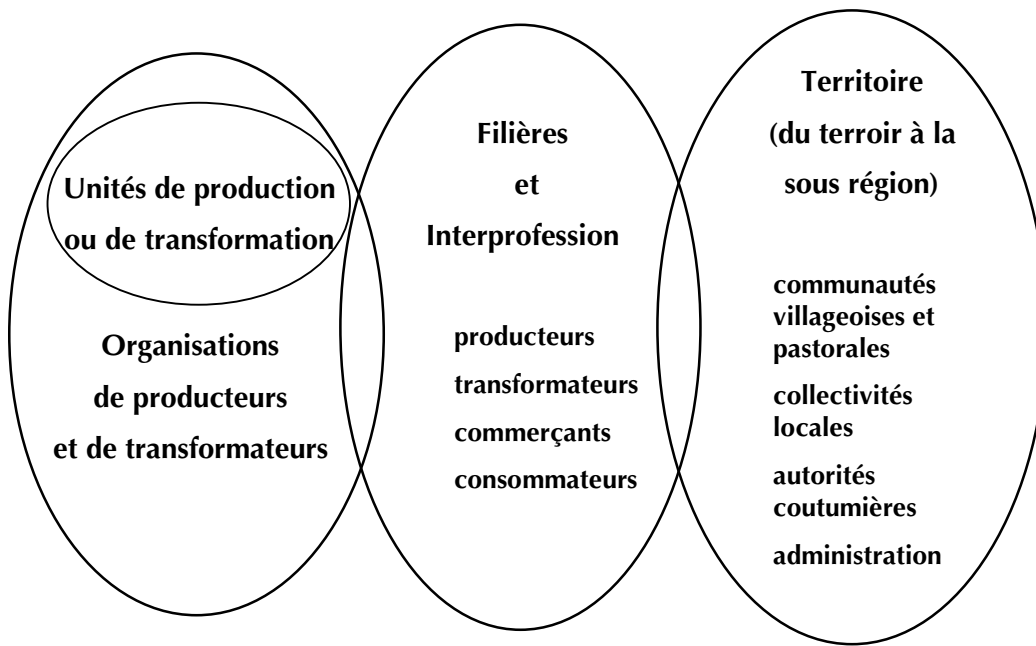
Unités de production ou de transformation

Organisations de producteurs et de transformateurs

Filières et Interprofession

producteurs
transformateurs
commerçants
consommateurs

Territoire (du terroir à la sous région)

communautés villageoises et pastorales
collectivités locales
autorités coutumières
administration